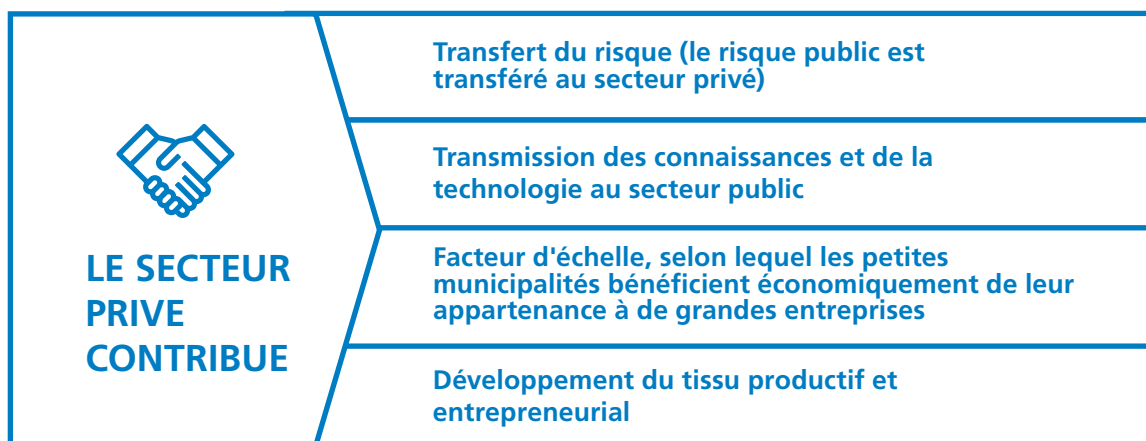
LE SECTEUR PRIVE CONTRIBUE

Transfert du risque (le risque public est transféré au secteur privé)

Transmission des connaissances et de la technologie au secteur public

Facteur d'échelle, selon lequel les petites municipalités bénéficient économiquement de leur appartenance à de grandes entreprises

Développement du tissu productif et entrepreneurial